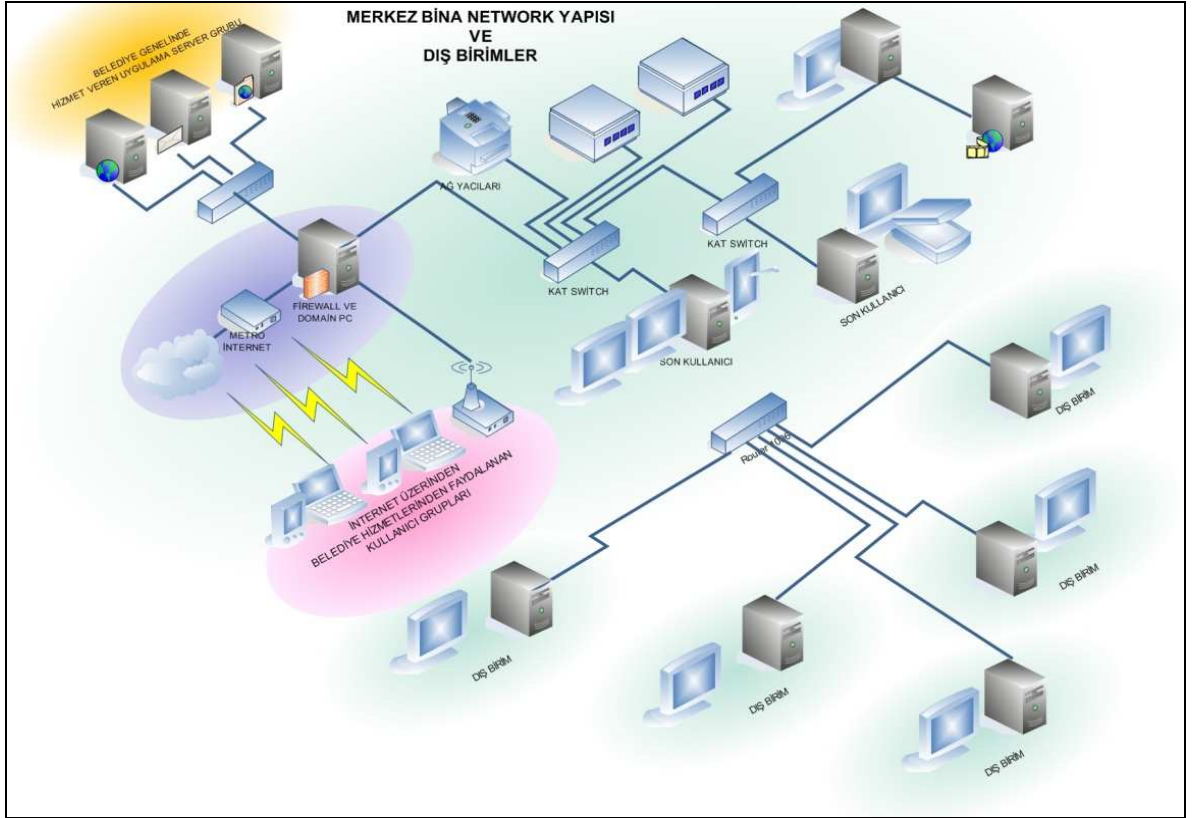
MERKEZ BİNA NETWORK YAPISI
VE
DIŞ BİRİMLER

BELEDİYE GENELİNDE
HİZMET VEREN UYGULAMA SERVER GRUBU

AĞ YACILARI

KAT SWİTCH

KAT SWİTCH

FİREWALL VE
DOMAİN PC

METRO
İNTERNET

SON KULLANICI

SON KULLANICI

İNTERNET ÜZERİNDEN
BELEDİYE HİZMETLERİNDEN FAYDALANAN
KULLANICI GRUPLARI

Router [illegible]

DIŞ BİRİM

DIŞ BİRİM

DIŞ BİRİM

DIŞ BİRİM

DIŞ BİRİM